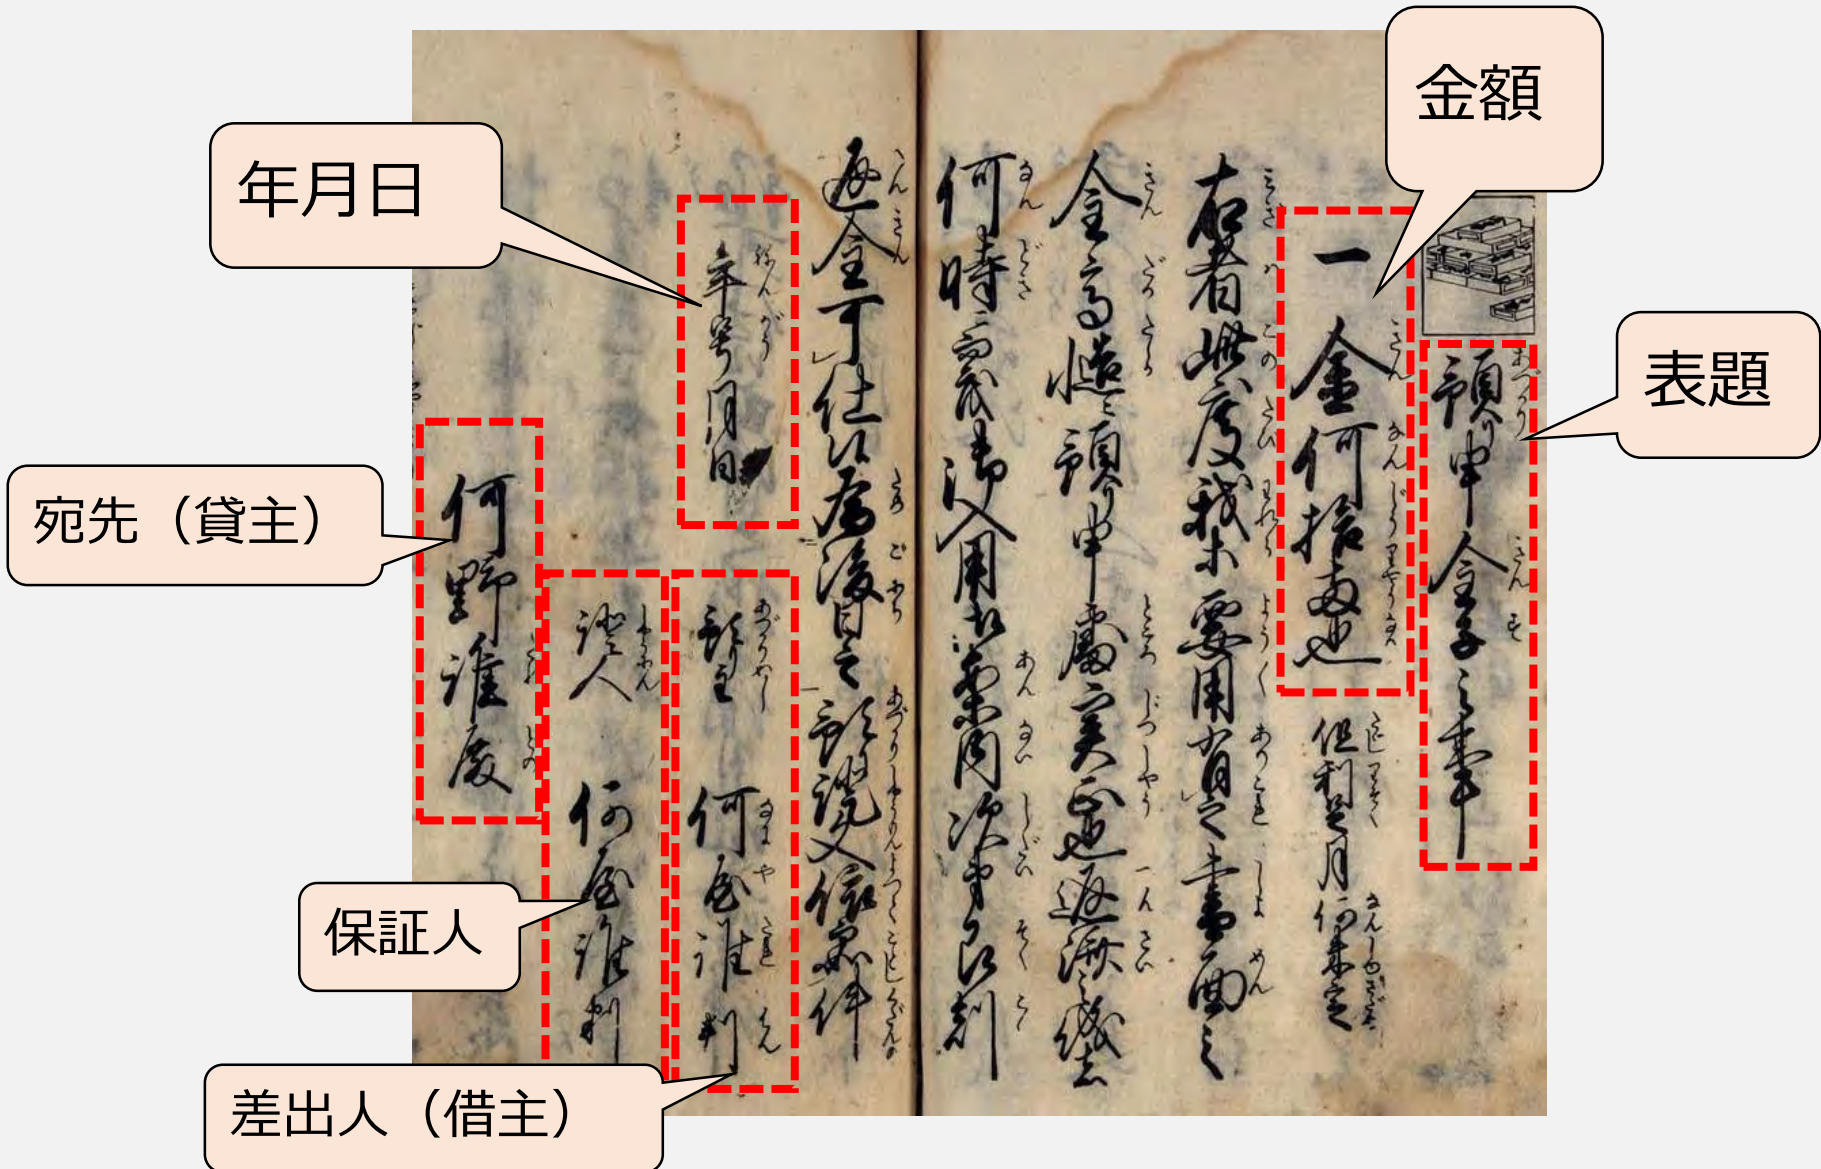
金額

表題

年月日

宛先（貸主）

保証人

差出人（借主）

預り申金子之事

一金何拾両也

右者此度我等要用有之書面之金子慥ニ預り申處実正也返済之義者何時ニ而も御入用次第急度返済可仕候為後日之預り證文依而如件

年号月日

預り主 何屋誰 判

證人 何屋誰 判

何野誰殿